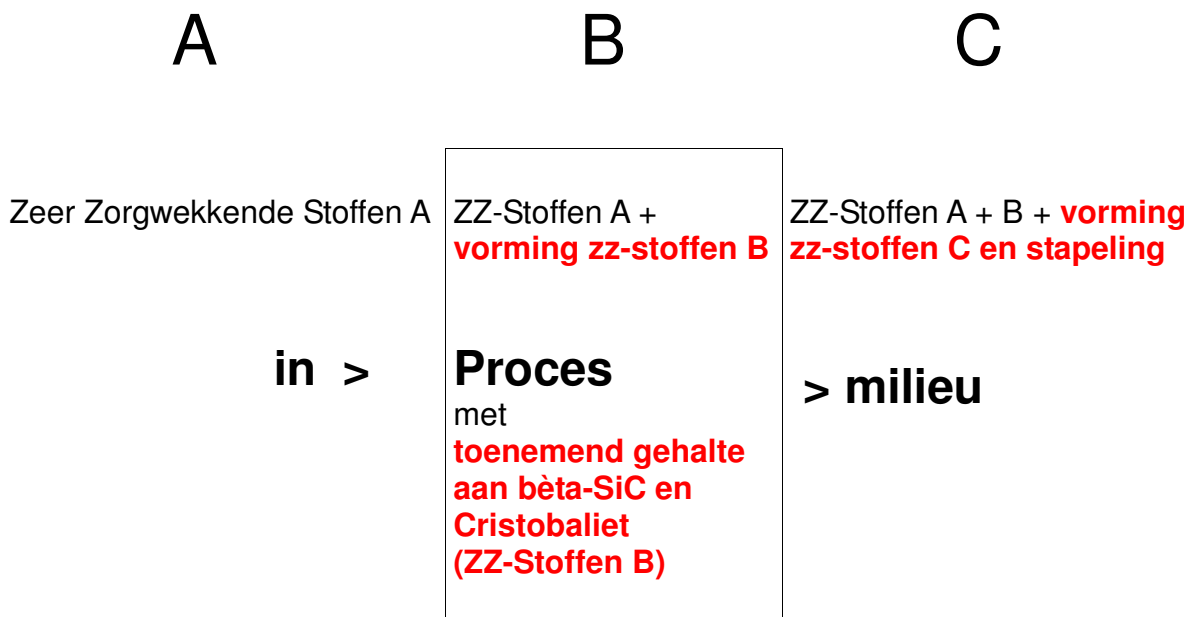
A

B

C

Zeer Zorgwekkende Stoffen A

in >

ZZ-Stoffen A + **vorming zz-stoffen B**

**Proces**
met
**toenemend gehalte aan bèta-SiC en Cristobaliet (ZZ-Stoffen B)**

ZZ-Stoffen A + B + **vorming zz-stoffen C en stapeling**

> milieu